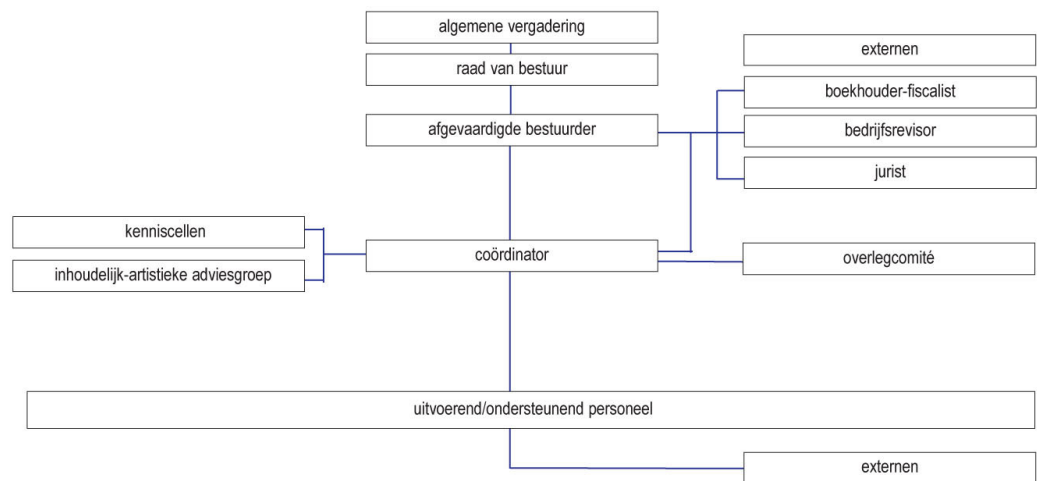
algemene vergadering

raad van bestuur

afgevaardigde bestuurder

externen

boekhouder-fiscalist

bedrijfsrevisor

jurist

kenniscellen

inhoudelijk-artistieke adviesgroep

coördinator

overlegcomité

uitvoerend/ondersteunend personeel

externen